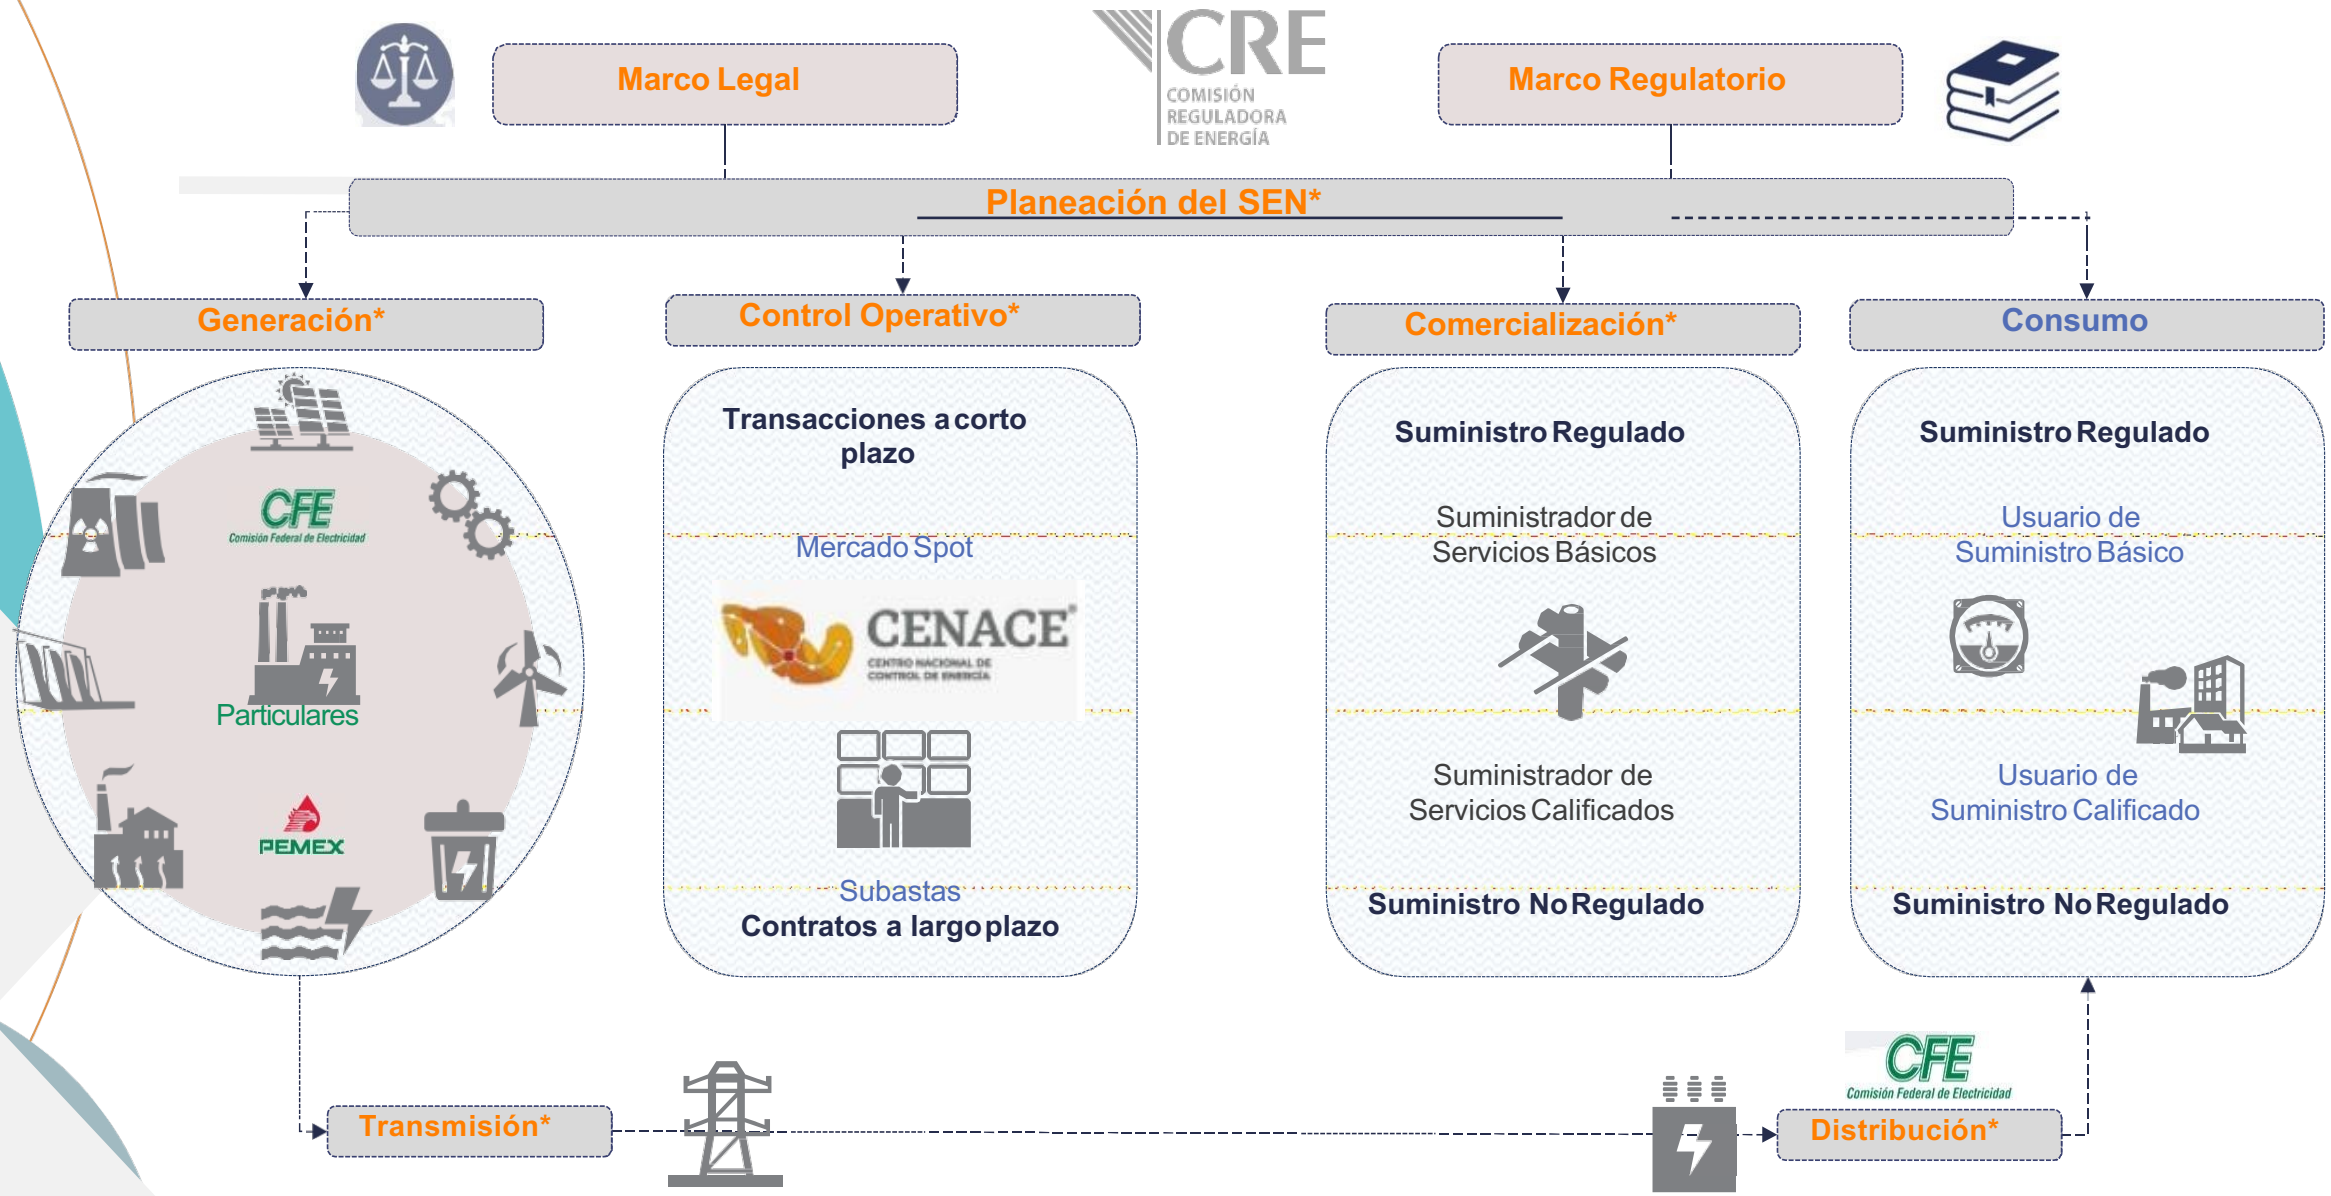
Marco Legal

CRE
COMISIÓN REGULADORA DE ENERGÍA

Marco Regulatorio

Planeación del SEN*

Generación*

Control Operativo*

Comercialización*

Consumo

CFE
Comisión Federal de Electricidad

Particulares

PEMEX

Transacciones a corto plazo

Mercado Spot

CENACE
CENTRO NACIONAL DE CONTROL DE ENERGÍA

Subastas
Contratos a largo plazo

Suministro Regulado

Suministrador de Servicios Básicos

Suministrador de Servicios Calificados

Suministro No Regulado

Suministro Regulado

Usuario de Suministro Básico

Usuario de Suministro Calificado

Suministro No Regulado

Transmisión*

CFE
Comisión Federal de Electricidad

Distribución*